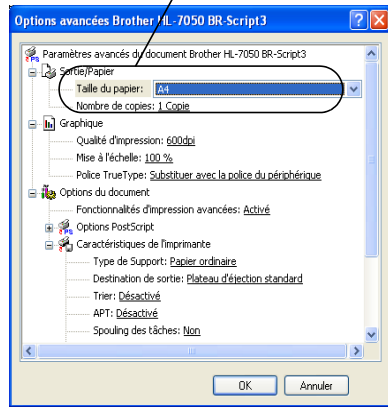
Options avancées Brother HL-7050 BR-Script3

Paramètres avancés du document Brother HL-7050 BR-Script3
Sortie/Papier
Taille du papier: A4
Nombre de copies: 1 Copie
Graphique
Qualité d'impression: 600dpi
Mise à l'échelle: 100 %
Police TrueType: Substituer avec la police du périphérique
Options du document
Fonctionnalités d'impression avancées: Activé
Options PostScript
Caractéristiques de l'imprimante
Type de Support: Papier ordinaire
Destination de sortie: Plateau d'éjection standard
Trier: Désactivé
APT: Désactivé
Spouling des tâches: Non

OK
Annuler